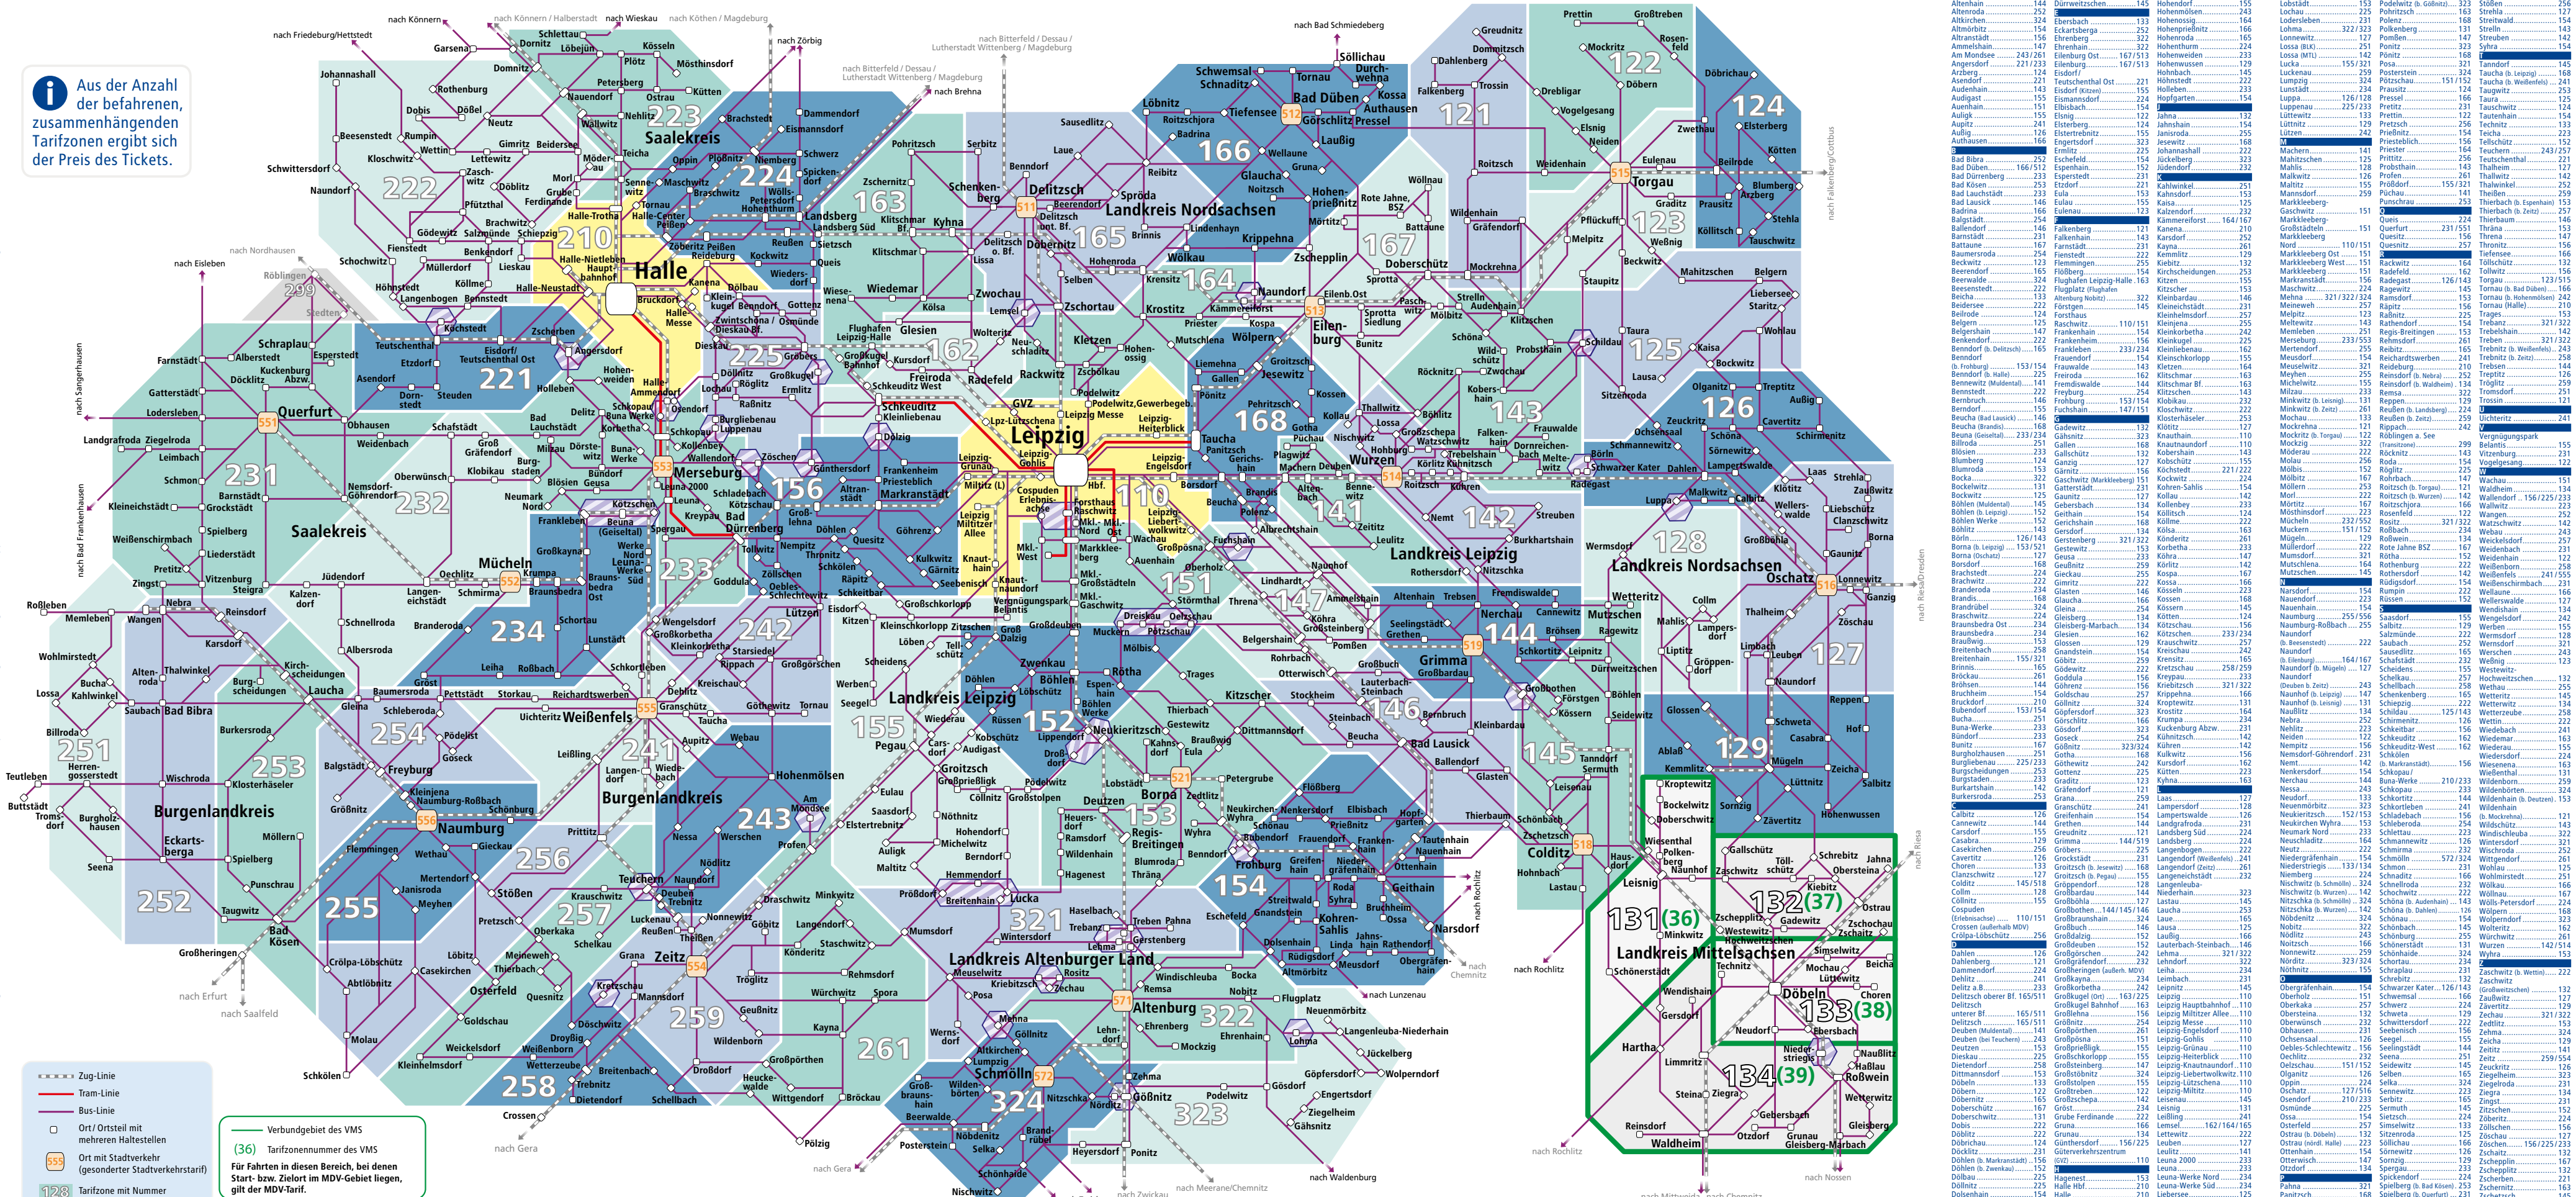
Aus der Anzahl der befahrenen, zusammenhängenden Tarifzonen ergibt sich der Preis des Tickets.

Halle
Leipzig
Saalekreis
Landkreis Nordsachsen
Landkreis Leipzig
Burgenlandkreis
Landkreis Altenburger Land
Landkreis Mittelsachsen

Zug-Linie
Tram-Linie
Bus-Linie
Ort / Ortsteil mit mehreren Haltestellen
555 Ort mit Stadtverkehr (gesonderter Stadtverkehrstarif)
128 Tarifzone mit Nummer

Verbundgebiet des VMS
(36) Tarifzonennummer des VMS
Für Fahrten in diesen Bereich, bei denen Start- bzw. Zielort im MDV-Gebiet liegen, gilt der MDV-Tarif.

122 124 121 166 167 163 165 164 162 168 143 142 141 144 146 145 125 126 127 128 129 123 110 151 147 152 153 154 155 156 161 162 210 221 222 223 224 225 231 232 233 234 241 242 243 251 252 253 254 255 256 257 258 259 261 299 321 322 323 324 131(36) 132(37) 133(38) 134(39)

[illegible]